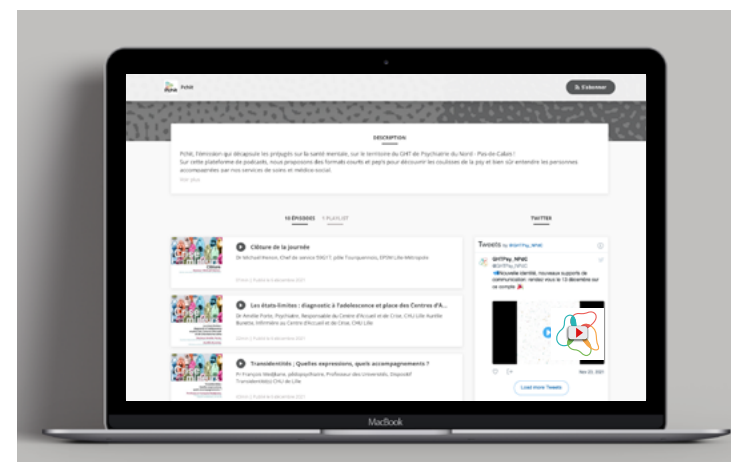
Pchit

S'abonner

DESCRIPTION

Pchit, l'émission qui décapoule les préjugés sur la santé mentale, sur le territoire du GHT de Psychiatrie du Nord - Pas-de-Calais !
Sur cette plateforme de podcasts, nous proposons des formats courts et pep's pour découvrir les coulisses de la psy et bien sûr entendre les personnes accompagnées par nos services de soins et médico-social.

Voir plus

10 ÉPISODES 1 PLAYLIST

TWITTER

Clôture de la journée

Dr Michael Humon, Chef de service 59G17, pôle Tourquennois, EPSM Lille Métropole

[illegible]

Les états-limites : diagnostic à l'adolescence et place des Centres d'A...

Dr Amélie Porte, Psychiatre, Responsable du Centre d'Accueil et de Crise, CHU Lille Aurélie Buretta, Infirmière au Centre d'Accueil et de Crise, CHU Lille

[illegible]

Transidentité : Quelles expressions, quels accompagnements ?

Pr François Medjkane, pédopsychiatre, Professeur des universités, Dispositif Transidentité(s) CHU de Lille

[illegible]

Tweets by @GHTPsy_NPdC

GHTPsy_NPdC
@GHTPsy_NPdC

Nouvelle identité, nouveaux supports de communication : rendez-vous le 13 décembre sur ce compte

Nov 22, 2021

Load more Tweets

MacBook